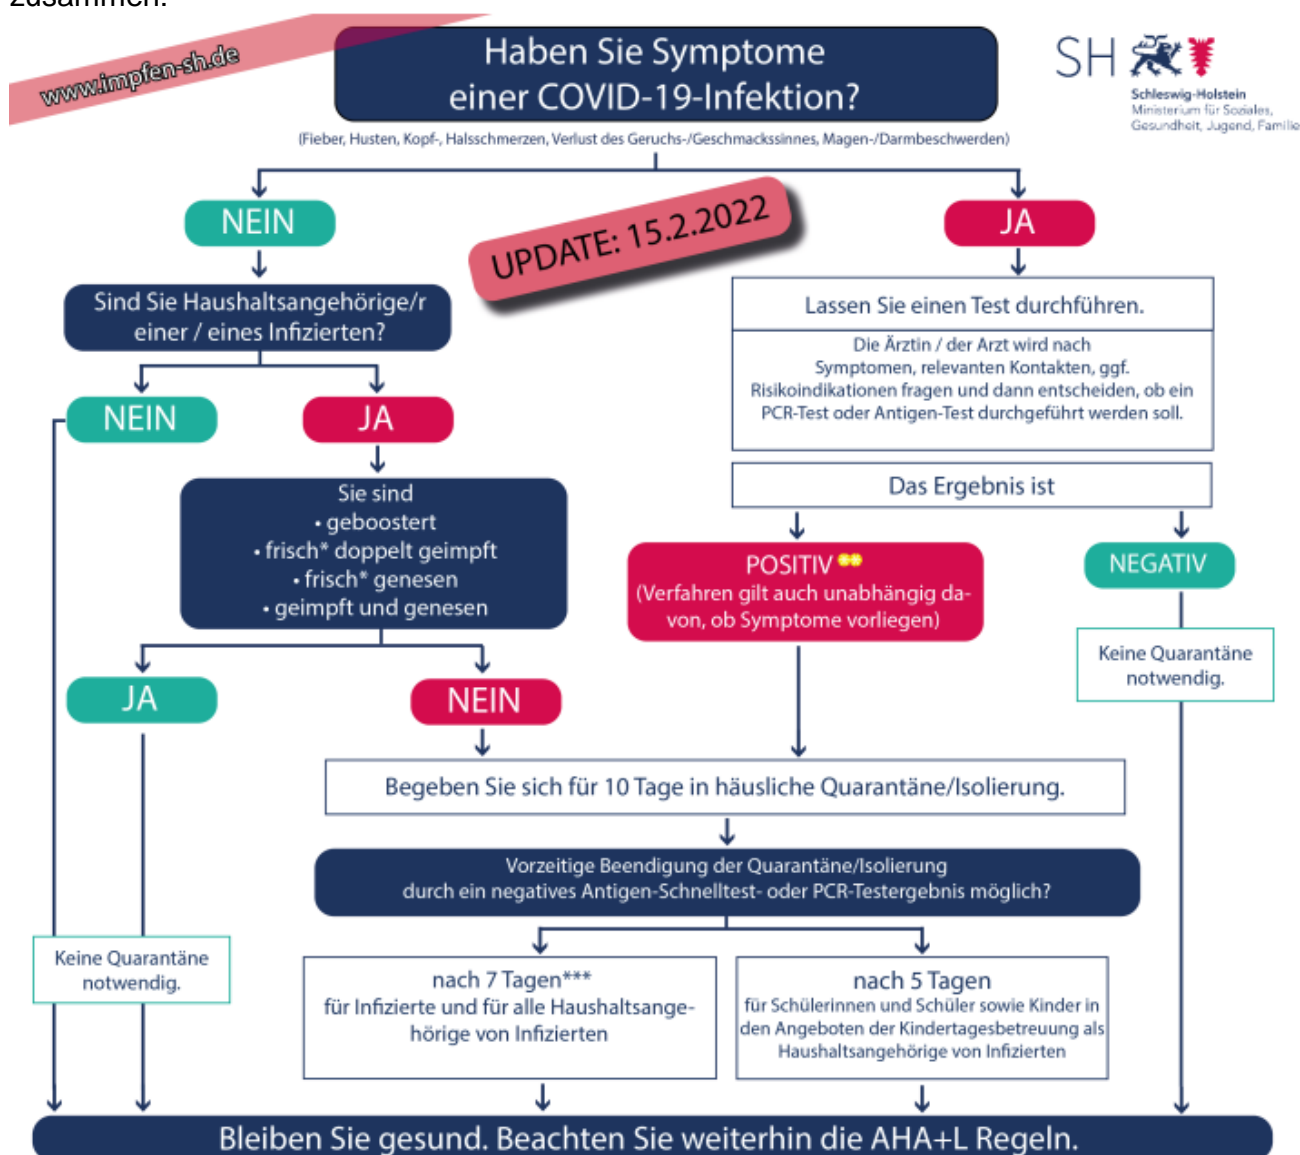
www.impfen-sh.de

Haben Sie Symptome einer COVID-19-Infektion?

SH

Schleswig-Holstein
Ministerium für Soziales, Gesundheit, Jugend, Familie

(Fieber, Husten, Kopf-, Halsschmerzen, Verlust des Geruchs-/Geschmackssinnes, Magen-/Darmbeschwerden)

UPDATE: 15.2.2022

NEIN

Sind Sie Haushaltsangehörige/r einer / eines Infizierten?

NEIN

JA

Sie sind
• geboostert
• frisch* doppelt geimpft
• frisch* genesen
• geimpft und genesen

JA

NEIN

Keine Quarantäne notwendig.

JA

Lassen Sie einen Test durchführen.

Die Ärztin / der Arzt wird nach Symptomen, relevanten Kontakten, ggf. Risikoindikationen fragen und dann entscheiden, ob ein PCR-Test oder Antigen-Test durchgeführt werden soll.

Das Ergebnis ist

POSITIV **
(Verfahren gilt auch unabhängig davon, ob Symptome vorliegen)

NEGATIV

Keine Quarantäne notwendig.

Begeben Sie sich für 10 Tage in häusliche Quarantäne/Isolierung.

Vorzeitige Beendigung der Quarantäne/Isolierung durch ein negatives Antigen-Schnelltest- oder PCR-Testergebnis möglich?

nach 7 Tagen***
für Infizierte und für alle Haushaltsangehörige von Infizierten

nach 5 Tagen
für Schülerinnen und Schüler sowie Kinder in den Angeboten der Kindertagesbetreuung als Haushaltsangehörige von Infizierten

Bleiben Sie gesund. Beachten Sie weiterhin die AHA+L Regeln.